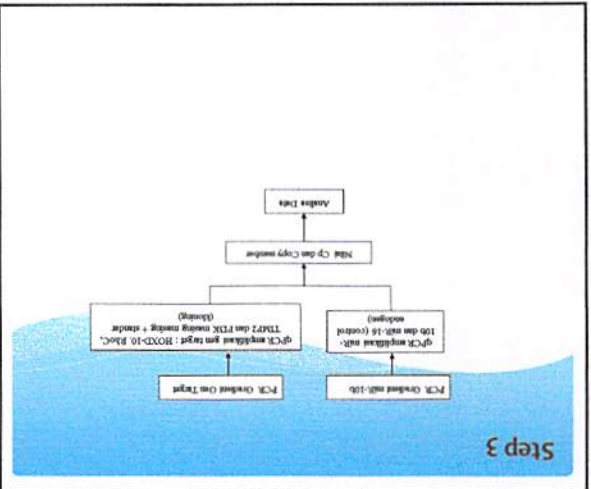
Step 3

PCR Gradient miR-10b

PCR Gradient Gen Target

qPCR amplifikasi miR-10b dan miR-16 (control endogen)

qPCR amplifikasi gen target : HOXD-10, RhoC, TIMP2 dan FDK masing masing + standar (kloning)

Nilai Cp dan Copy number

Analisa Data